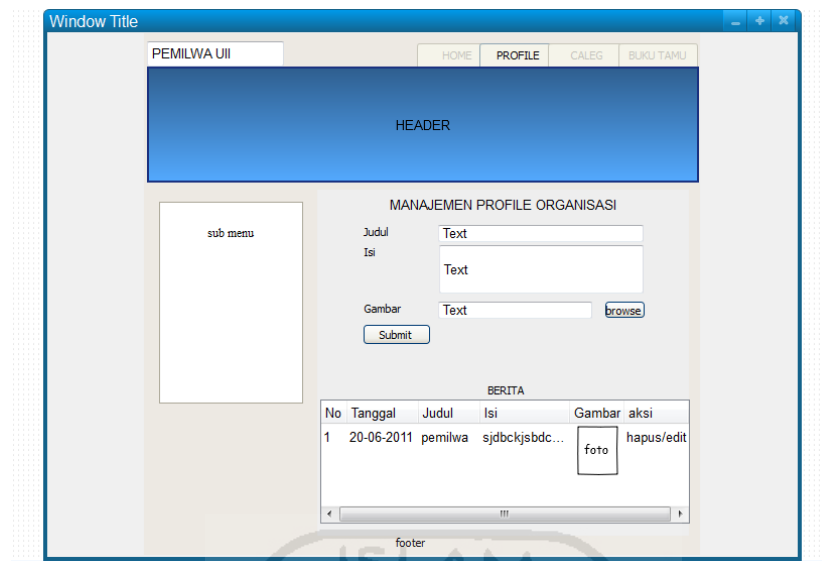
Window Title

PEMILWA UII

HOME PROFILE CALEG BUKU TAMU

HEADER

sub menu

MANAJEMEN PROFILE ORGANISASI

Judul Text

Isi Text

Gambar Text browse

Submit

BERITA

| No | Tanggal | Judul | Isi | Gambar | aksi |
|---|---|---|---|---|---|
| 1 | 20-06-2011 | pemilwa | sjdbckjsbdc... | foto | hapus/edit |

footer